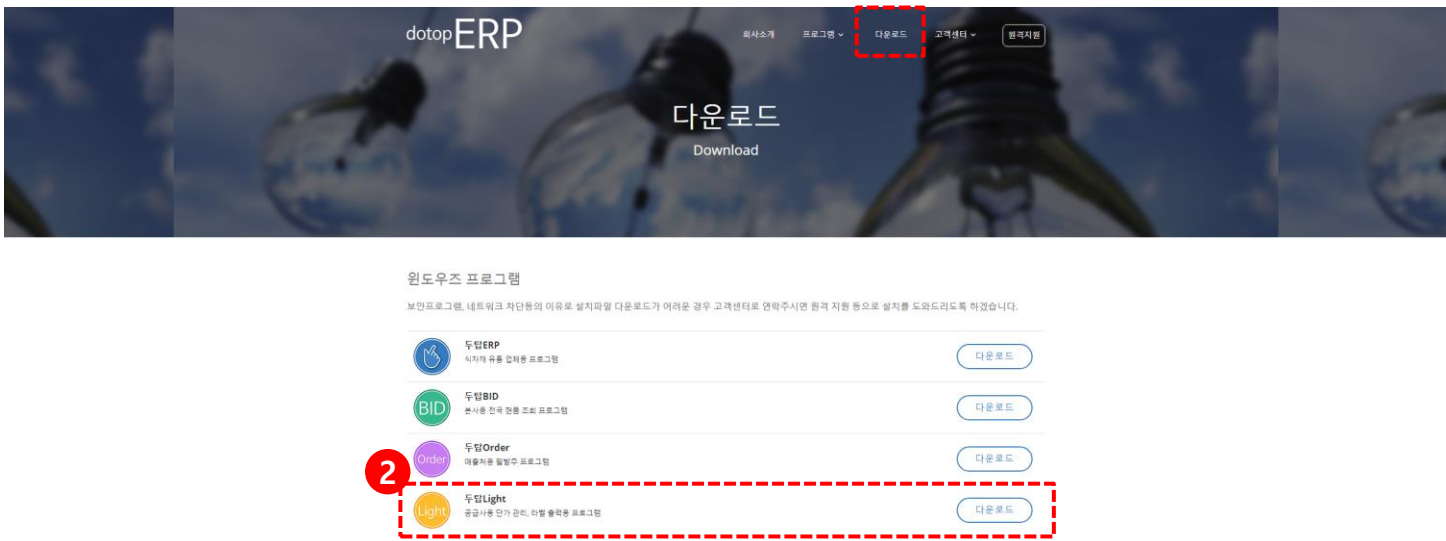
dotop ERP

회사소개 프로그램 다운로드 고객센터 원격지원

다운로드

Download

윈도우즈 프로그램

보안프로그램, 네트워크 차단등의 이유로 설치파일 다운로드가 어려운 경우 고객센터로 연락주시면 원격 지원 등으로 설치를 도와드리도록 하겠습니다.

두탑ERP
식자재 유통 업체용 프로그램
다운로드

BID
두탑BID
본사용 전국 현황 조회 프로그램
다운로드

Order
두탑Order
매출처용 월발주 프로그램
다운로드

2

Light
두탑Light
공급사용 단가 관리, 라벨 출력용 프로그램
다운로드